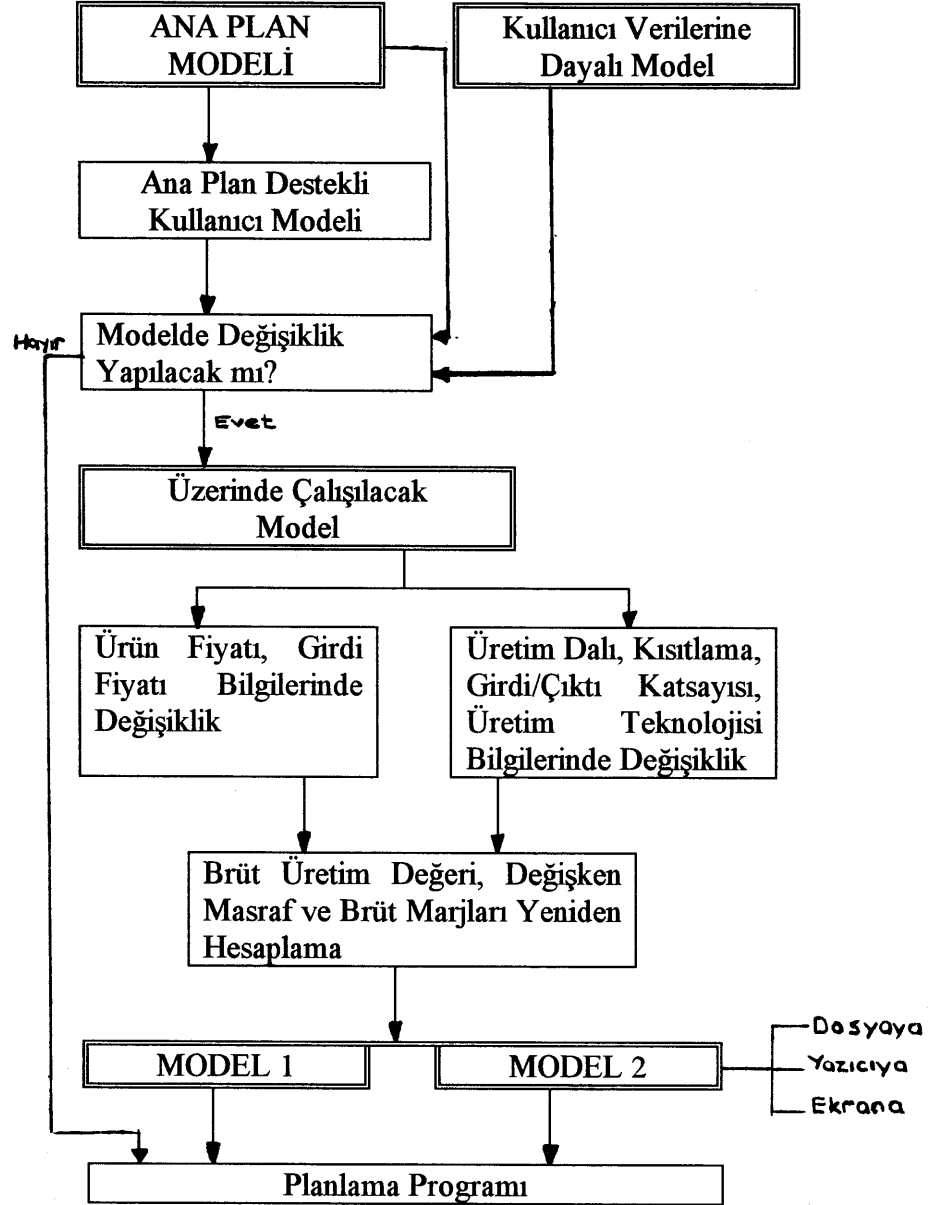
ANA PLAN MODELİ

Kullanıcı Verilerine Dayalı Model

Ana Plan Destekli Kullanıcı Modeli

Hayır

Modelde Değişiklik Yapılacak mı?

Evet

Üzerinde Çalışılacak Model

Ürün Fiyatı, Girdi Fiyatı Bilgilerinde Değişiklik

Üretim Dalı, Kısıtlama, Girdi/Çıktı Katsayısı, Üretim Teknolojisi Bilgilerinde Değişiklik

Brüt Üretim Değeri, Değişken Masraf ve Brüt Marjları Yeniden Hesaplama

MODEL 1

MODEL 2

Dosyaya
Yazıcıya
Ekrana

Planlama Programı